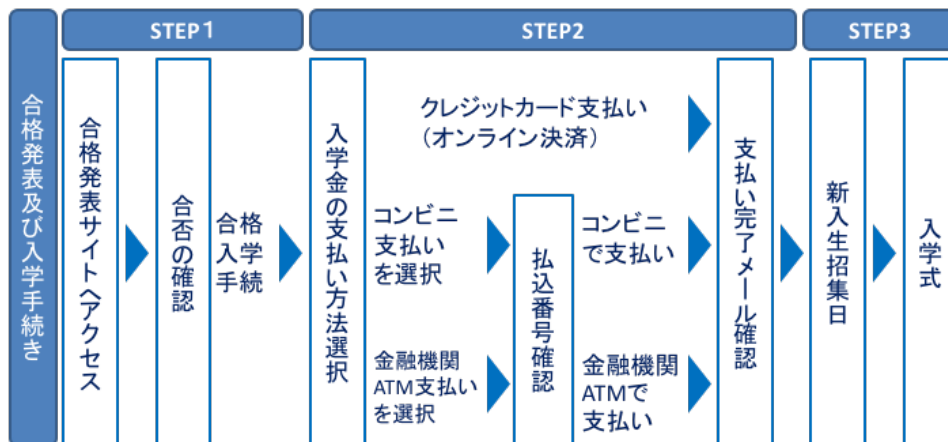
合格発表及び入学手続き

STEP 1

合格発表サイトへアクセス

合否の確認

合格
入学手続

STEP2

入学金の支払い方法選択

クレジットカード支払い
（オンライン決済）

コンビニ
支払い
を選択

払込番号確認

コンビニ
で支払い

金融機関
ATM支払い
を選択

金融機関
ATMで
支払い

支払い完了メール確認

STEP3

新入生招集日

入学式